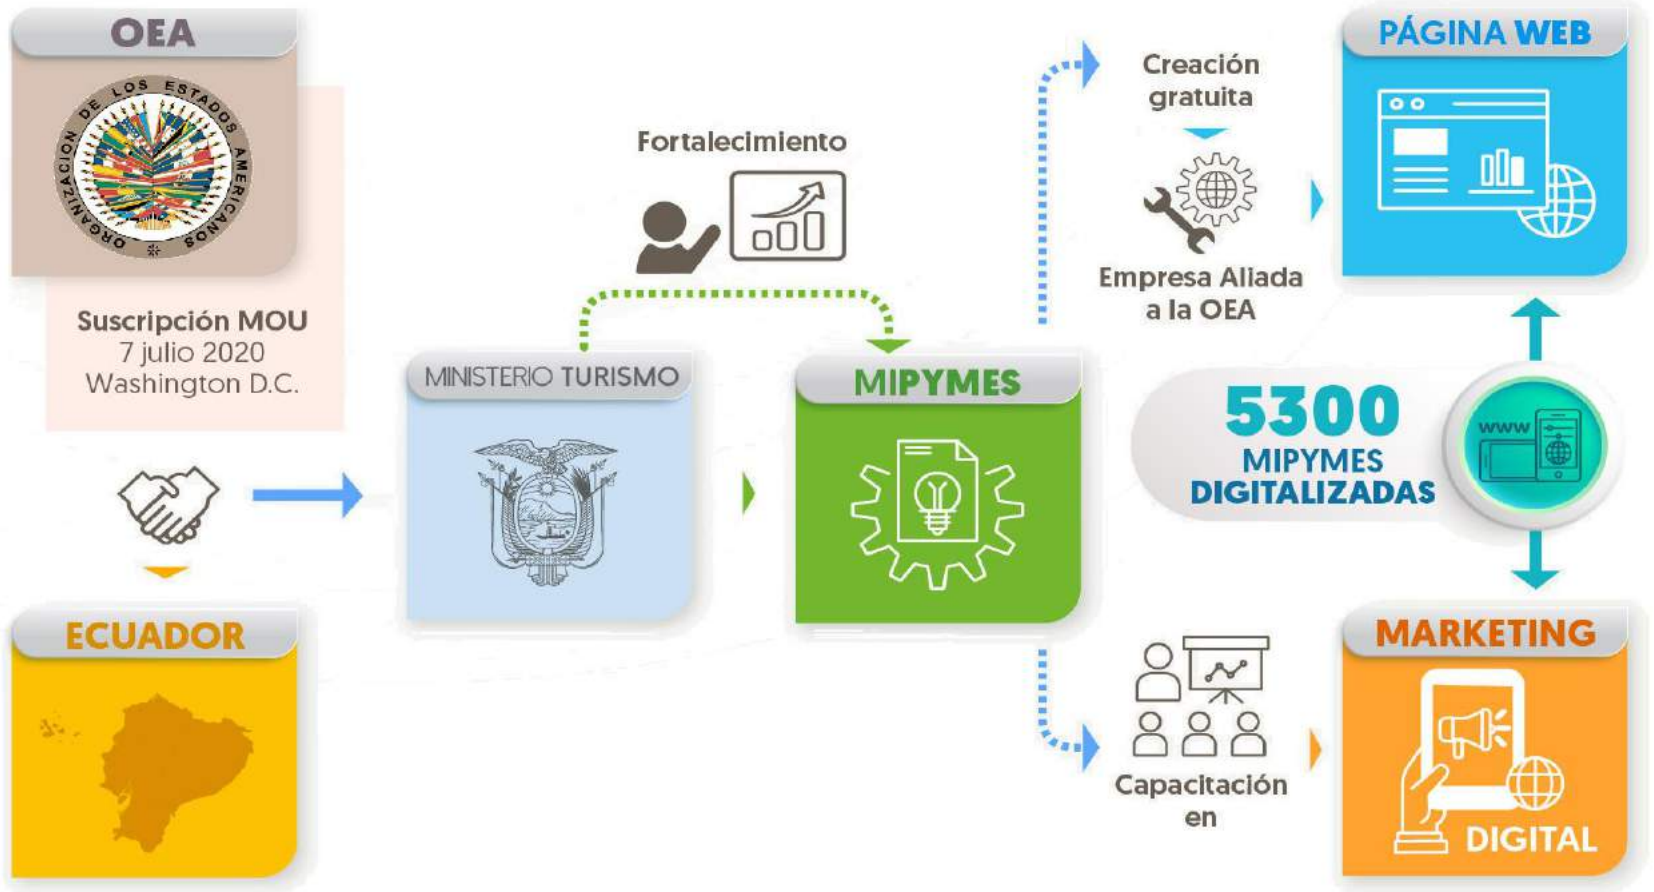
OEA

ORGANIZACION DE LOS ESTADOS AMERICANOS

Suscripción MOU
7 julio 2020
Washington D.C.

ECUADOR

Fortalecimiento

MINISTERIO TURISMO

MIPYMES

Creación gratuita

Empresa Aliada a la OEA

PÁGINA WEB

5300
MIPYMES
DIGITALIZADAS

www

Capacitación en

MARKETING

DIGITAL